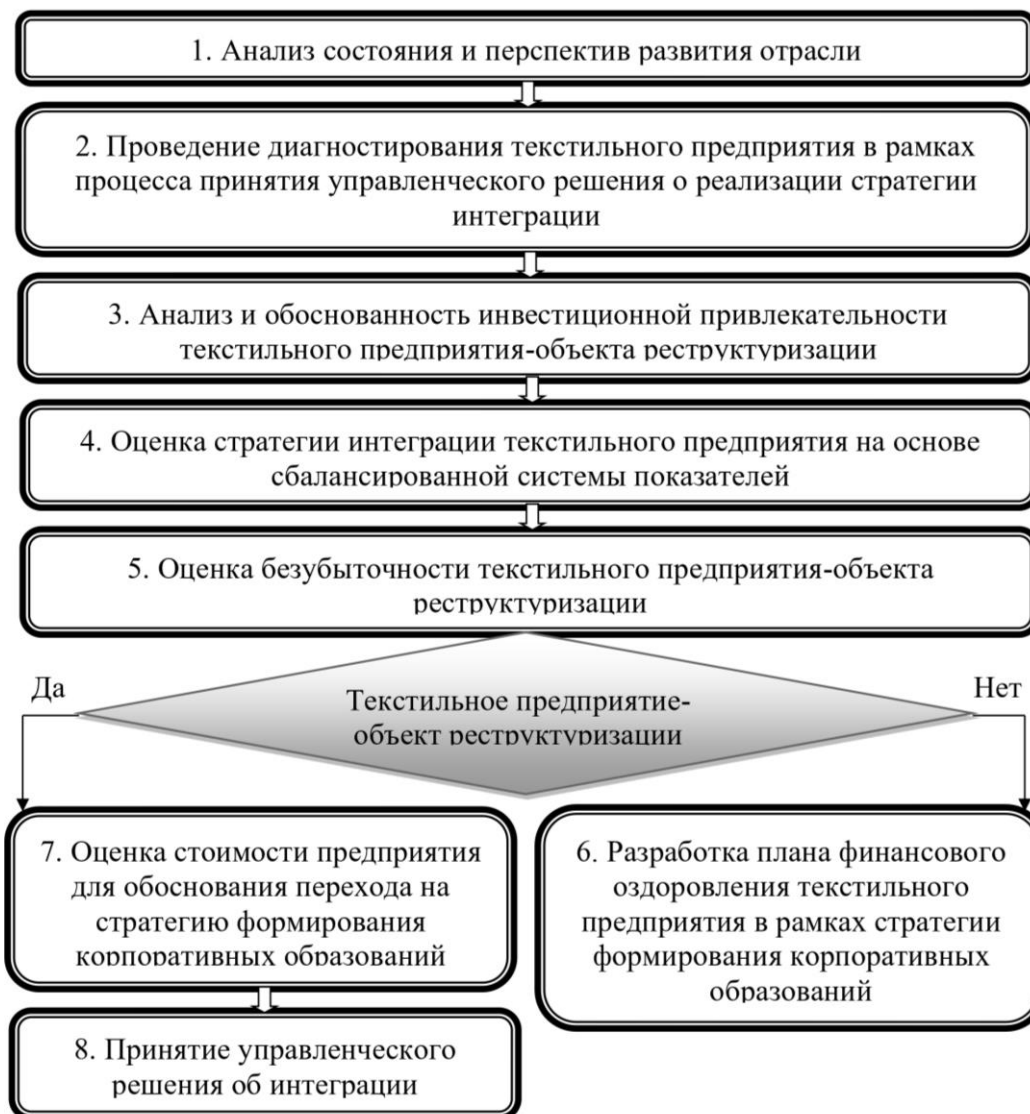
1. Анализ состояния и перспектив развития отрасли

2. Проведение диагностирования текстильного предприятия в рамках процесса принятия управленческого решения о реализации стратегии интеграции

3. Анализ и обоснованность инвестиционной привлекательности текстильного предприятия-объекта реструктуризации

4. Оценка стратегии интеграции текстильного предприятия на основе сбалансированной системы показателей

5. Оценка безубыточности текстильного предприятия-объекта реструктуризации

Да

Текстильное предприятие-объект реструктуризации

Нет

7. Оценка стоимости предприятия для обоснования перехода на стратегию формирования корпоративных образований

6. Разработка плана финансового оздоровления текстильного предприятия в рамках стратегии формирования корпоративных образований

8. Принятие управленческого решения об интеграции